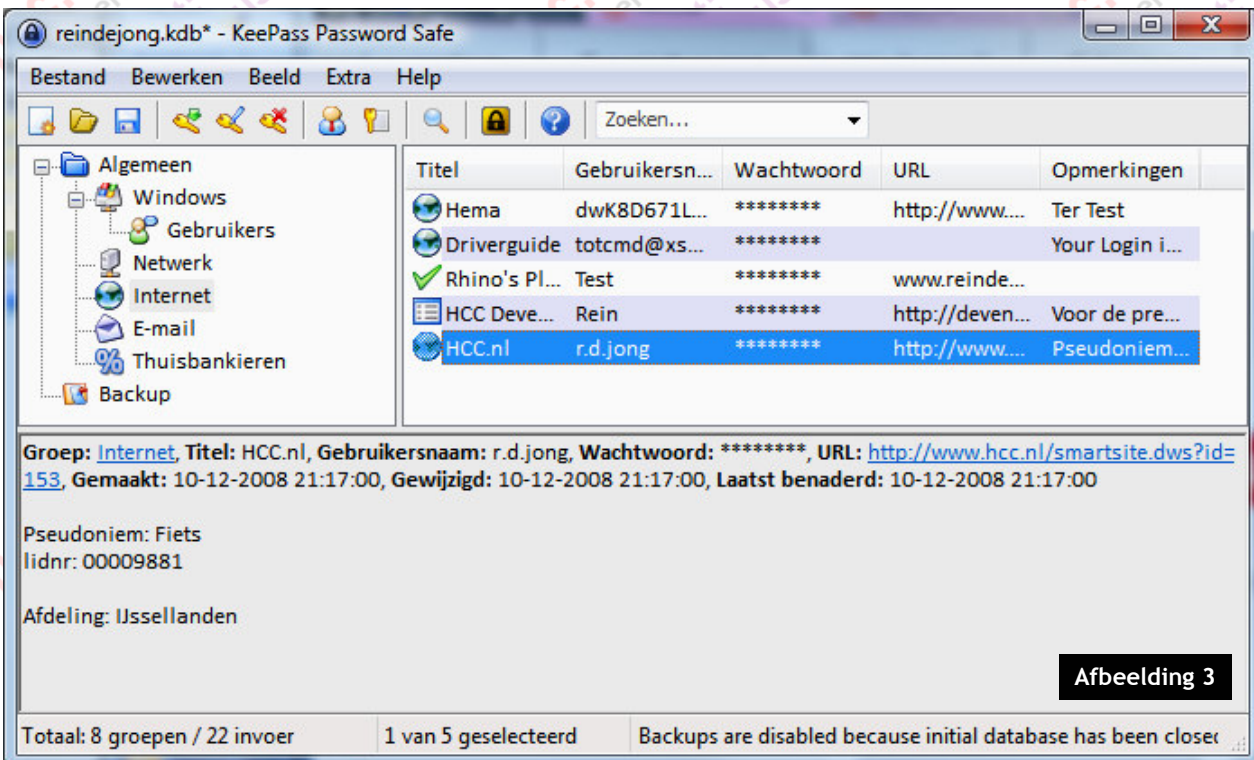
reindejong.kdb* - KeePass Password Safe

Bestand Bewerken Beeld Extra Help

Zoeken...

Algemeen
Windows
Gebruikers
Netwerk
Internet
E-mail
Thuisbankieren
Backup

| Titel | Gebruikersn... | Wachtwoord | URL | Opmerkingen |
|---|---|---|---|---|
| Hema | dwK8D671L... | ******** | http://www.... | Ter Test |
| Driverguide | totcmd@xs... | ******** | | Your Login i... |
| Rhino's Pl... | Test | ******** | www.reinde... | |
| HCC Deve... | Rein | ******** | http://deven... | Voor de pre... |
| HCC.nl | r.d.jong | ******** | http://www.... | Pseudoniem... |

Groep: Internet, Titel: HCC.nl, Gebruikersnaam: r.d.jong, Wachtwoord: ********, URL: http://www.hcc.nl/smartsite.dws?id=153, Gemaakt: 10-12-2008 21:17:00, Gewijzigd: 10-12-2008 21:17:00, Laatst benaderd: 10-12-2008 21:17:00

Pseudoniem: Fiets
lidnr: 00009881

Afdeling: IJssellanden

Afbeelding 3

Totaal: 8 groepen / 22 invoer
1 van 5 geselecteerd
Backups are disabled because initial database has been closec